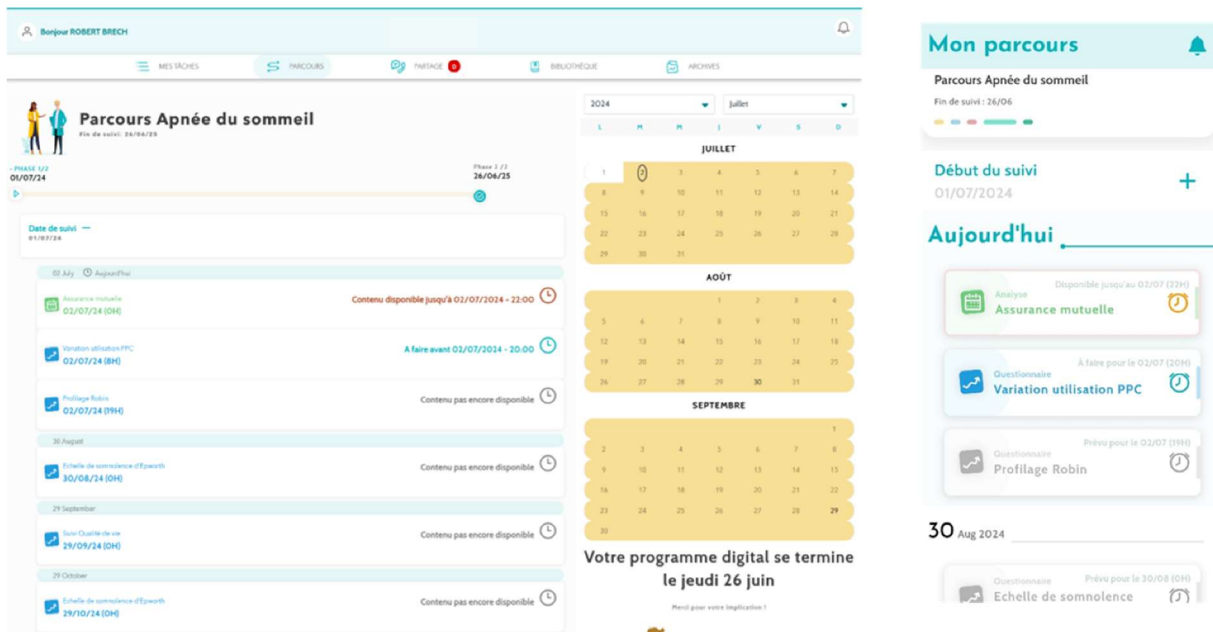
Bonjour ROBERT BRECH

MES TÂCHES
PARCOURS
PARTAGE 0
BIBLIOTHÈQUE
ARCHIVES

Parcours Apnée du sommeil
Fin de suivi : 26/06/25

• PHASE 1/2
01/07/24

Phase 2 /2
26/06/25

Date de suivi —
01/07/24

02 July Aujourd'hui

Assurance mutuelle
02/07/24 (0H)
Contenu disponible jusqu'à 02/07/2024 - 22:00

Variation utilisation PPC
02/07/24 (8H)
A faire avant 02/07/2024 - 20:00

Profilage Robin
02/07/24 (19H)
Contenu pas encore disponible

30 August

Echelle de somnolence d'Epworth
30/08/24 (0H)
Contenu pas encore disponible

29 September

Suivi Qualité de vie
29/09/24 (0H)
Contenu pas encore disponible

29 October

Echelle de somnolence d'Epworth
29/10/24 (0H)
Contenu pas encore disponible

2024
Juillet

| L | M | M | J | V | S | D |
|---|---|---|---|---|---|---|

JUILLET

| 1 | 2 | 3 | 4 | 5 | 6 | 7 |
|---|---|---|---|---|---|---|
| 8 | 9 | 10 | 11 | 12 | 13 | 14 |
| 15 | 16 | 17 | 18 | 19 | 20 | 21 |
| 22 | 23 | 24 | 25 | 26 | 27 | 28 |
| 29 | 30 | 31 | | | | |

AOÛT

| | | | 1 | 2 | 3 | 4 |
|---|---|---|---|---|---|---|
| 5 | 6 | 7 | 8 | 9 | 10 | 11 |
| 12 | 13 | 14 | 15 | 16 | 17 | 18 |
| 19 | 20 | 21 | 22 | 23 | 24 | 25 |
| 26 | 27 | 28 | 29 | 30 | 31 | |

SEPTEMBRE

| | | | | | | 1 |
|---|---|---|---|---|---|---|
| 2 | 3 | 4 | 5 | 6 | 7 | 8 |
| 9 | 10 | 11 | 12 | 13 | 14 | 15 |
| 16 | 17 | 18 | 19 | 20 | 21 | 22 |
| 23 | 24 | 25 | 26 | 27 | 28 | 29 |
| 30 | | | | | | |

Votre programme digital se termine le jeudi 26 juin

Merci pour votre implication !

Mon parcours

Parcours Apnée du sommeil
Fin de suivi : 26/06

Début du suivi
01/07/2024

Aujourd'hui

Analyse
Assurance mutuelle
Disponible jusqu'au 02/07 (22H)

Questionnaire
Variation utilisation PPC
A faire pour le 02/07 (20H)

Questionnaire
Profilage Robin
Prévu pour le 02/07 (19H)

30 Aug 2024

Questionnaire
Echelle de somnolence
Prévu pour le 30/08 (0H)